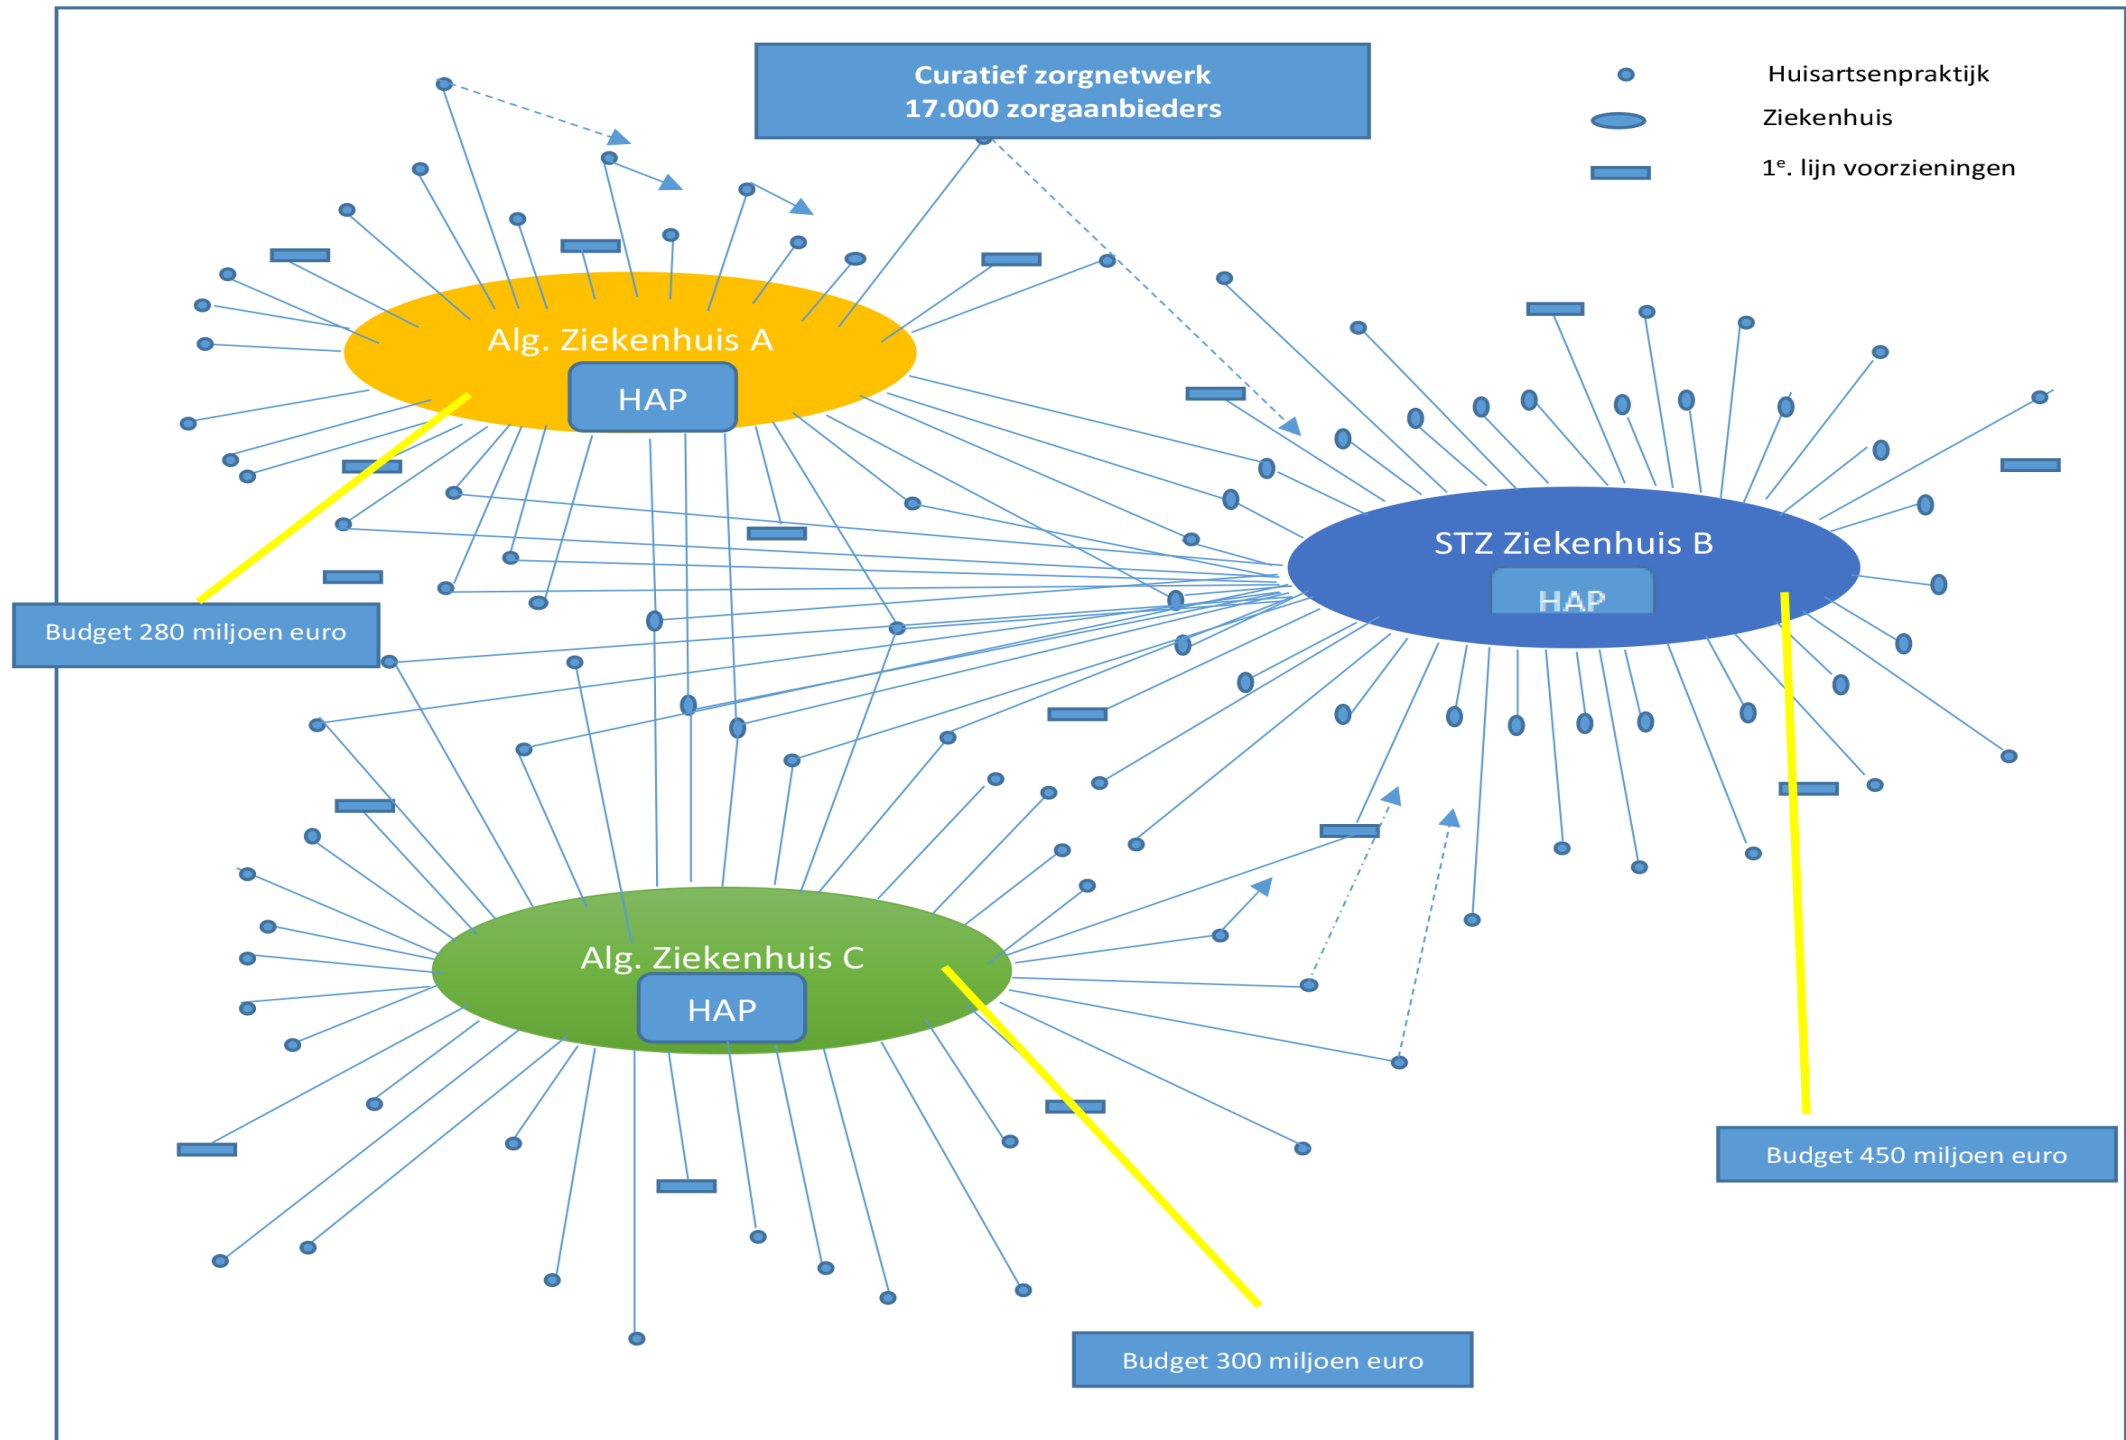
Curatief zorgnetwerk
17.000 zorgaanbieders

Huisartsenpraktijk
Ziekenhuis
1$^e$. lijn voorzieningen

Alg. Ziekenhuis A
HAP

STZ Ziekenhuis B
HAP

Alg. Ziekenhuis C
HAP

Budget 280 miljoen euro

Budget 450 miljoen euro

Budget 300 miljoen euro